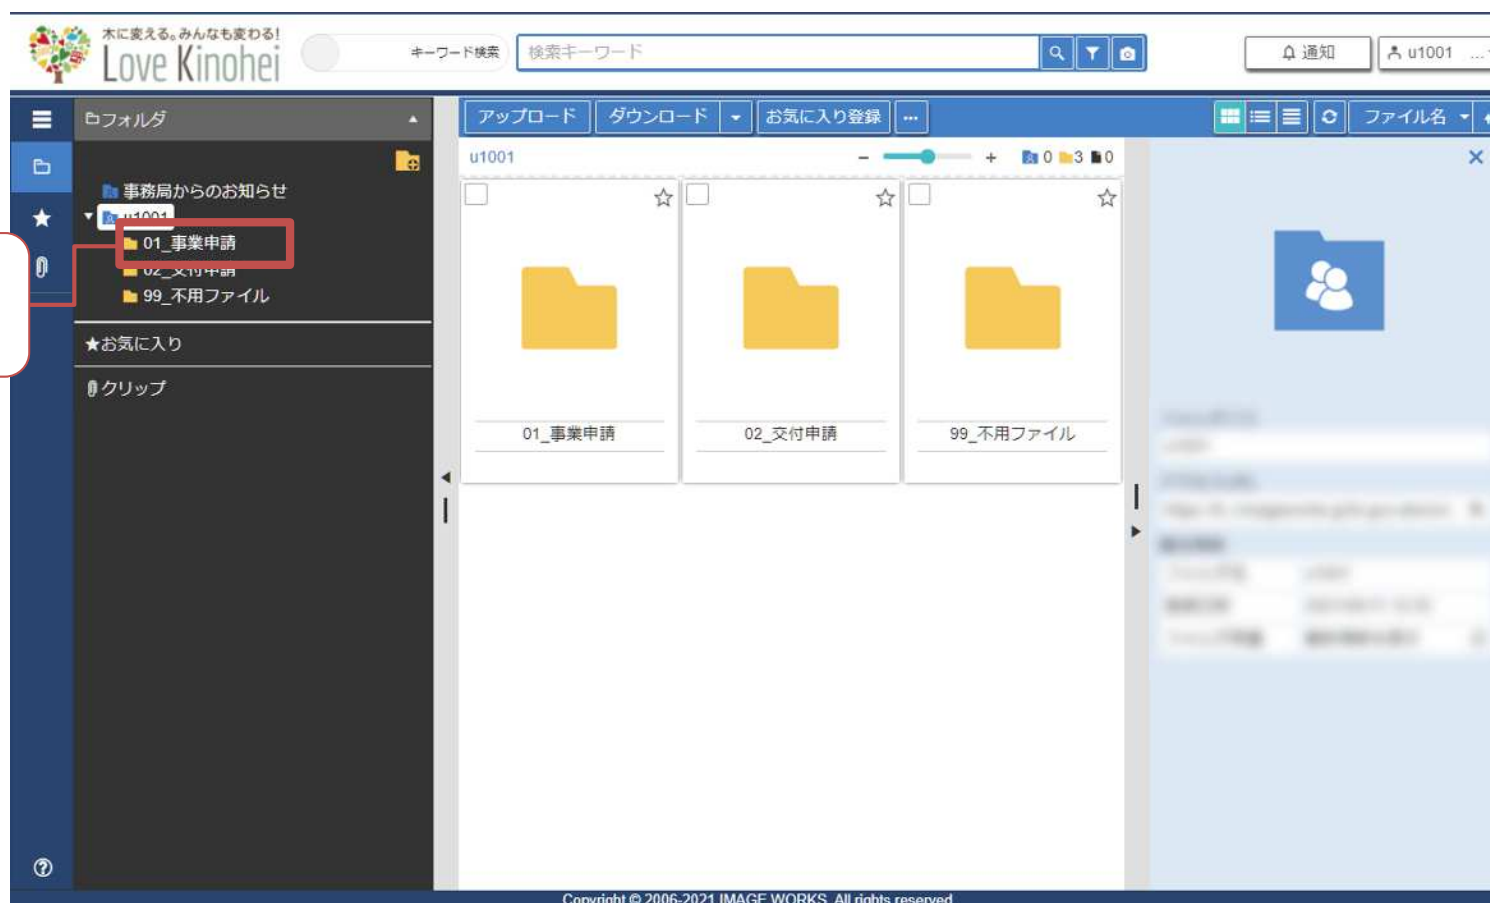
木に変える。みんなも変わる!
Love Kinohei

キーワード検索
検索キーワード

通知
u1001

フォルダ

事務局からのお知らせ
u1001
01_事業申請
02_交付申請
99_不用ファイル

★お気に入り
クリップ

アップロード
ダウンロード
お気に入り登録
...
ファイル名

u1001
0 3 0

01_事業申請
02_交付申請
99_不用ファイル

Copyright © 2006-2021 IMAGE WORKS. All rights reserved.